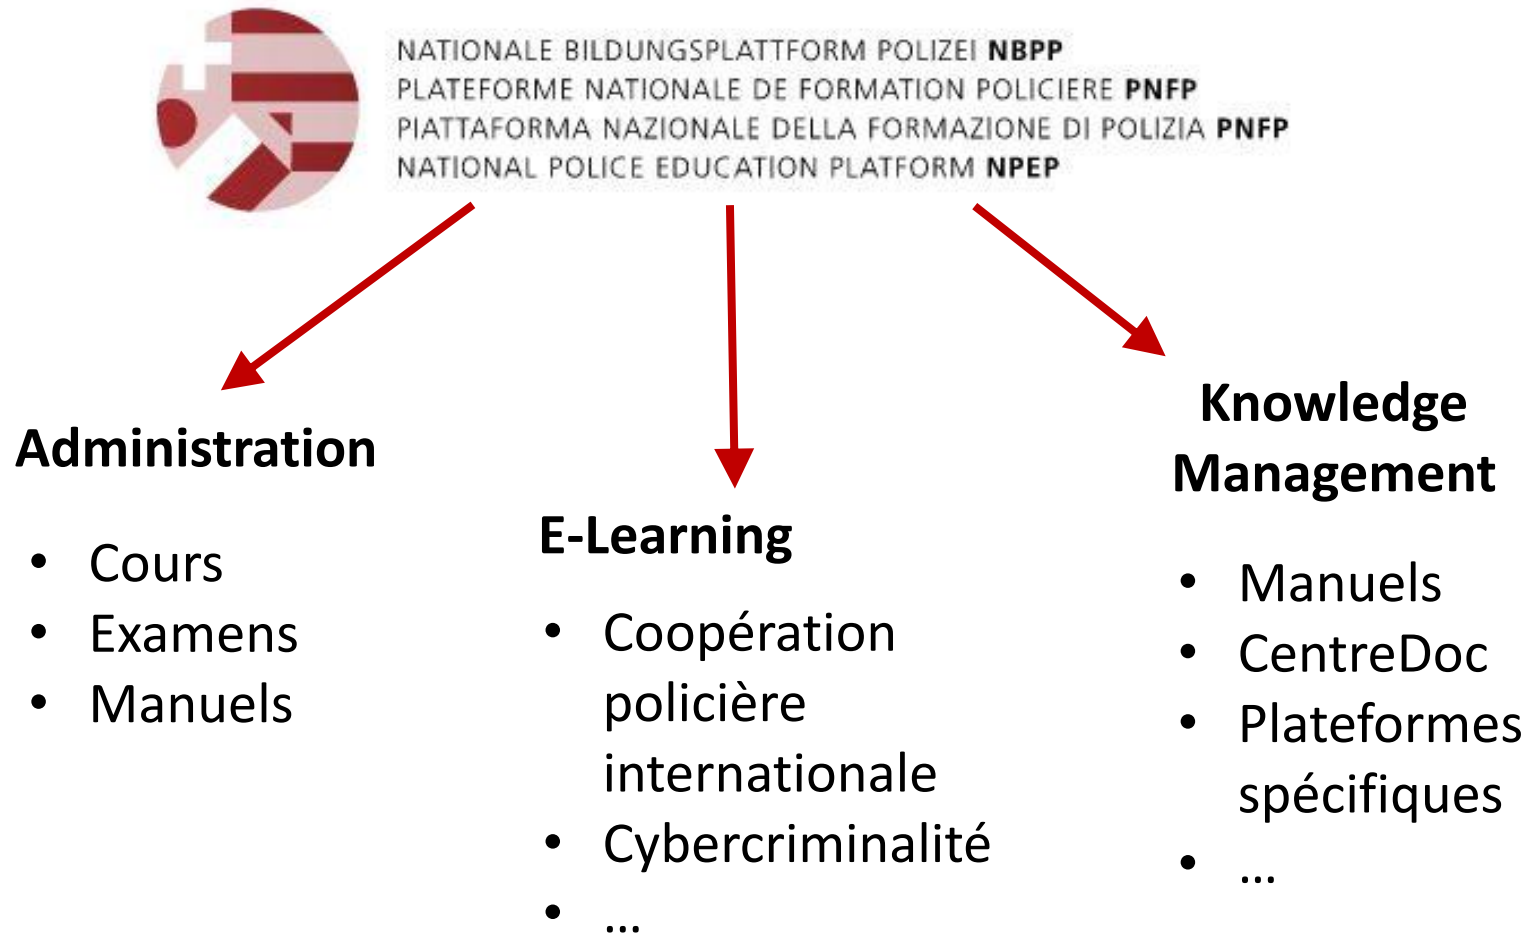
NATIONALE BILDUNGSPLATTFORM POLIZEI **NBPP**
PLATEFORME NATIONALE DE FORMATION POLICIERE **PNFP**
PIATTAFORMA NAZIONALE DELLA FORMAZIONE DI POLIZIA **PNFP**
NATIONAL POLICE EDUCATION PLATFORM **NPEP**

**Administration**

- Cours
- Examens
- Manuels

**E-Learning**

- Coopération policière internationale
- Cybercriminalité
- …

**Knowledge Management**

- Manuels
- CentreDoc
- Plateformes spécifiques
- …